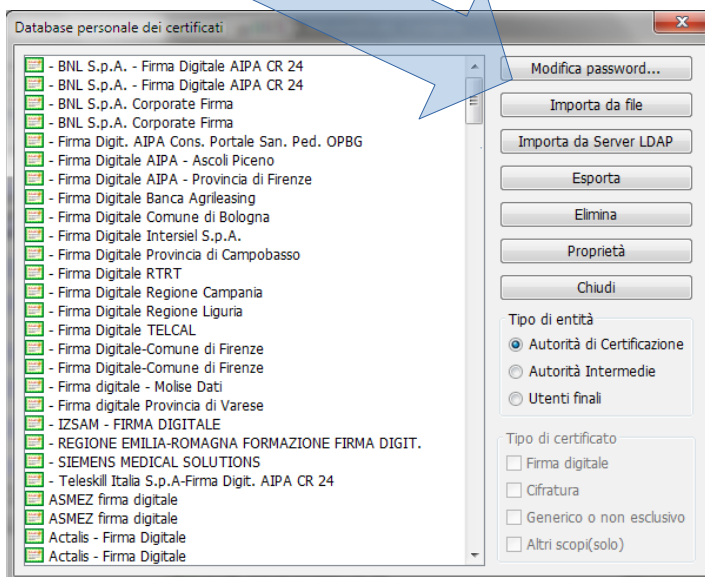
Database personale dei certificati

- BNL S.p.A. - Firma Digitale AIPA CR 24
- BNL S.p.A. - Firma Digitale AIPA CR 24
- BNL S.p.A. Corporate Firma
- BNL S.p.A. Corporate Firma
- Firma Digit. AIPA Cons. Portale San. Ped. OPBG
- Firma Digitale AIPA - Ascoli Piceno
- Firma Digitale AIPA - Provincia di Firenze
- Firma Digitale Banca Agrileasing
- Firma Digitale Comune di Bologna
- Firma Digitale Intersiel S.p.A.
- Firma Digitale Provincia di Campobasso
- Firma Digitale RTRT
- Firma Digitale Regione Campania
- Firma Digitale Regione Liguria
- Firma Digitale TELCAL
- Firma Digitale-Comune di Firenze
- Firma Digitale-Comune di Firenze
- Firma digitale - Molise Dati
- Firma digitale Provincia di Varese
- IZSAM - FIRMA DIGITALE
- REGIONE EMILIA-ROMAGNA FORMAZIONE FIRMA DIGIT.
- SIEMENS MEDICAL SOLUTIONS
- Teleskill Italia S.p.A-Firma Digit. AIPA CR 24
ASMEZ firma digitale
ASMEZ firma digitale
Actalis - Firma Digitale
Actalis - Firma Digitale

Modifica password...
Importa da file
Importa da Server LDAP
Esporta
Elimina
Proprietà
Chiudi

Tipo di entità
Autorità di Certificazione
Autorità Intermedie
Utenti finali

Tipo di certificato
Firma digitale
Cifratura
Generico o non esclusivo
Altri scopi(solo)